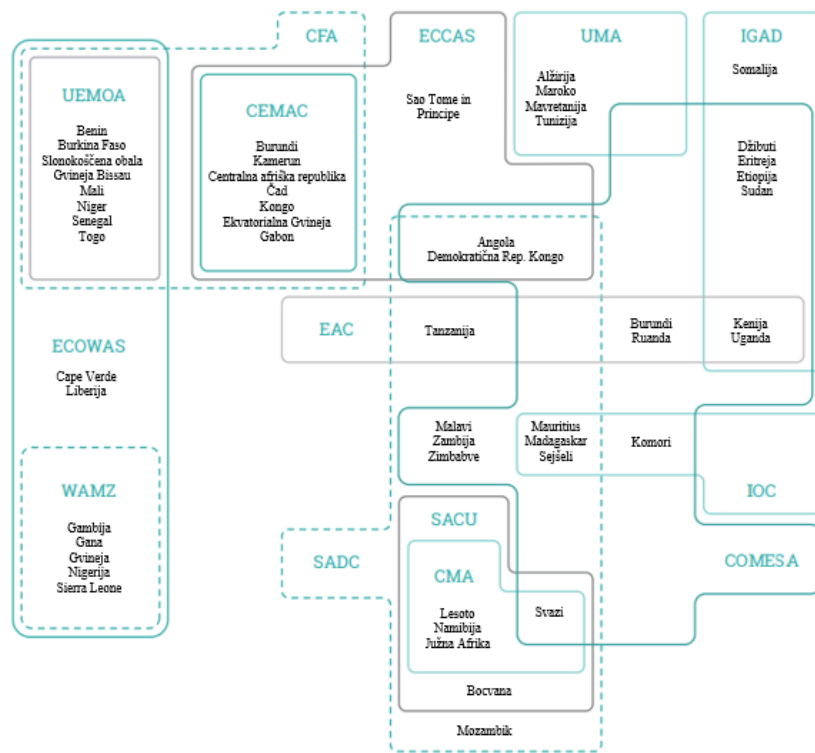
CFA

ECCAS

UMA

IGAD

UEMOA

Benin
Burkina Faso
Slonokoščena obala
Gvineja Bissau
Mali
Niger
Senegal
Togo

CEMAC

Burundi
Kamerun
Centralna afriška republika
Čad
Kongo
Ekvatorialna Gvineja
Gabon

Sao Tome in Principe

Alžirija
Maroko
Mavretanija
Tunizija

Somalija

Džibuti
Eritreja
Etiopija
Sudan

Angola
Demokratična Rep. Kongo

ECOWAS

Cape Verde
Liberija

EAC

Tanzanija

Burundi
Ruanda

Kenija
Uganda

Malavi
Zambija
Zimbabve

Mauritius
Madagaskar
Sejšeli

Komori

IOC

WAMZ

Gambija
Gana
Gvineja
Nigerija
Sierra Leone

SACU

SADC

CMA

COMESA

Lesoto
Namibija
Južna Afrika

Svazi

Bocvana

Mozambik